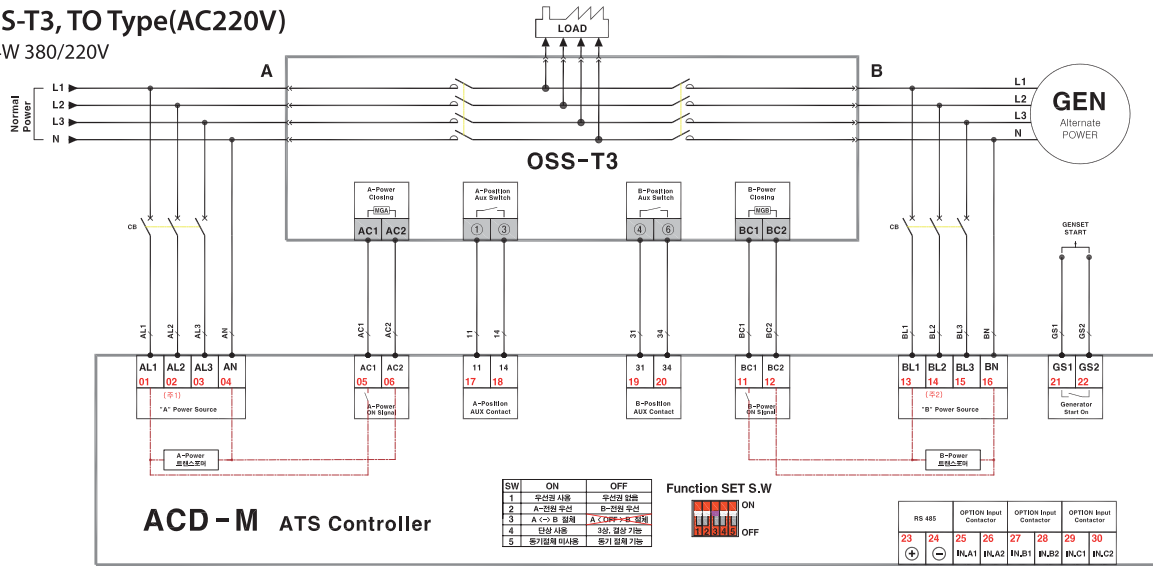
S-T3, TO Type(AC220V)
W 380/220V

LOAD

A

B

Normal Power

L1
L2
L3
N

L1
L2
L3
N

GEN
Alternate POWER

OSS-T3

CB

CB

A-Power Closing
MGA
AC1 AC2

A-Position Aux Switch
① ③

B-Position Aux Switch
④ ⑥

B-Power Closing
MGB
BC1 BC2

GENSET START

AL1 AL2 AL3 AN
AC1 AC2
11 14
31 34
BC1 BC2
BL1 BL2 BL3 BN
GS1 GS2

| AL1 | AL2 | AL3 | AN |
|---|---|---|---|
| 01 | 02 | 03 | 04 |

(주1)
"A" Power Source

| AC1 | AC2 |
|---|---|
| 05 | 06 |

A-Power ON Signal

| 11 | 14 |
|---|---|
| 17 | 18 |

A-Position AUX Contact

| 31 | 34 |
|---|---|
| 19 | 20 |

B-Position AUX Contact

| BC1 | BC2 |
|---|---|
| 11 | 12 |

B-Power ON Signal

| BL1 | BL2 | BL3 | BN |
|---|---|---|---|
| 13 | 14 | 15 | 16 |

(주2)
"B" Power Source

| GS1 | GS2 |
|---|---|
| 21 | 22 |

Generator Start On

A-Power 트랜스포머

B-Power 트랜스포머

ACD-M ATS Controller

| SW | ON | OFF |
|---|---|---|
| 1 | 우선권 사용 | 우선권 없음 |
| 2 | A-전원 우선 | B-전원 우선 |
| 3 | A (-) B 절체 | A (OFF) B 절체 |
| 4 | 단상 사용 | 3상, 결상 기능 |
| 5 | 동기절체 미사용 | 동기 절체 기능 |

Function SET S.W
ON
1 2 3 4 5
OFF

| RS 485 | | OPTION Input Contactor | | OPTION Input Contactor | | OPTION Input Contactor | |
|---|---|---|---|---|---|---|---|
| 23 | 24 | 25 | 26 | 27 | 28 | 29 | 30 |
| ⊕ | ⊖ | IN.A1 | IN.A2 | IN.B1 | IN.B2 | IN.C1 | IN.C2 |